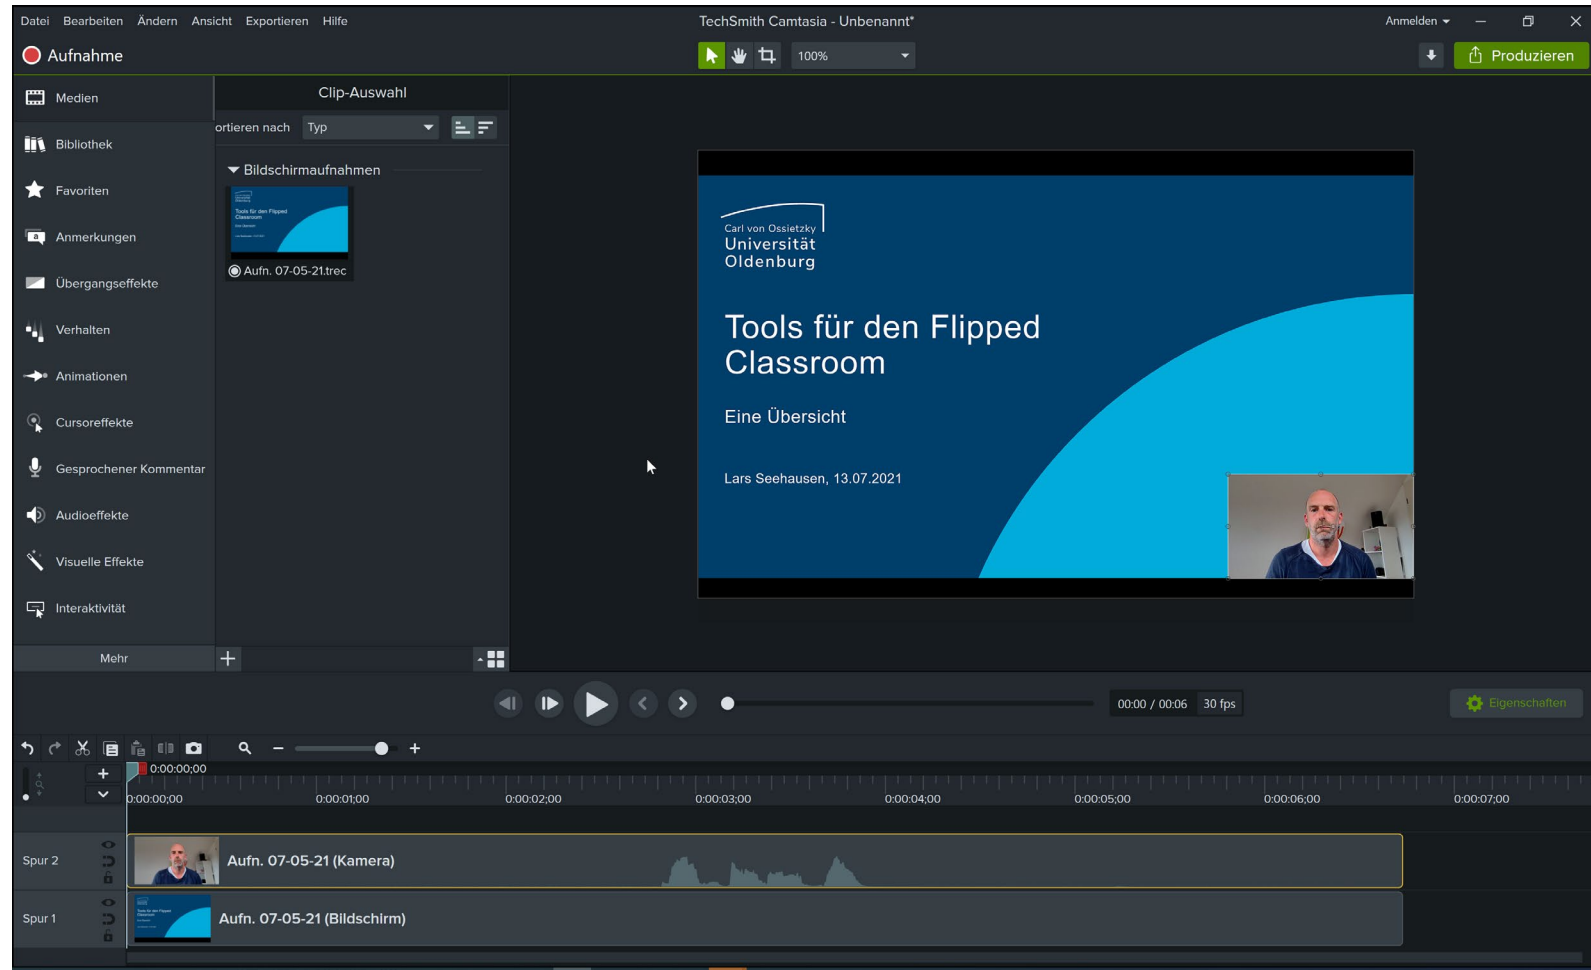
Datei Bearbeiten Ändern Ansicht Exportieren Hilfe

TechSmith Camtasia - Unbenannt*

Anmelden

Aufnahme

100%

Produzieren

Medien

Bibliothek

Favoriten

Anmerkungen

Übergangseffekte

Verhalten

Animationen

Cursoreffekte

Gesprochener Kommentar

Audioeffekte

Visuelle Effekte

Interaktivität

Mehr

Clip-Auswahl

ortieren nach Typ

Bildschirmaufnahmen

Aufn. 07-05-21.trec

Carl von Ossietzky
Universität
Oldenburg

Tools für den Flipped Classroom

Eine Übersicht

Lars Seehausen, 13.07.2021

00:00 / 00:06 30 fps

Eigenschaften

0:00:00;00

0:00:00;00 0:00:01;00 0:00:02;00 0:00:03;00 0:00:04;00 0:00:05;00 0:00:06;00 0:00:07;00

Spur 2

Aufn. 07-05-21 (Kamera)

Spur 1

Aufn. 07-05-21 (Bildschirm)